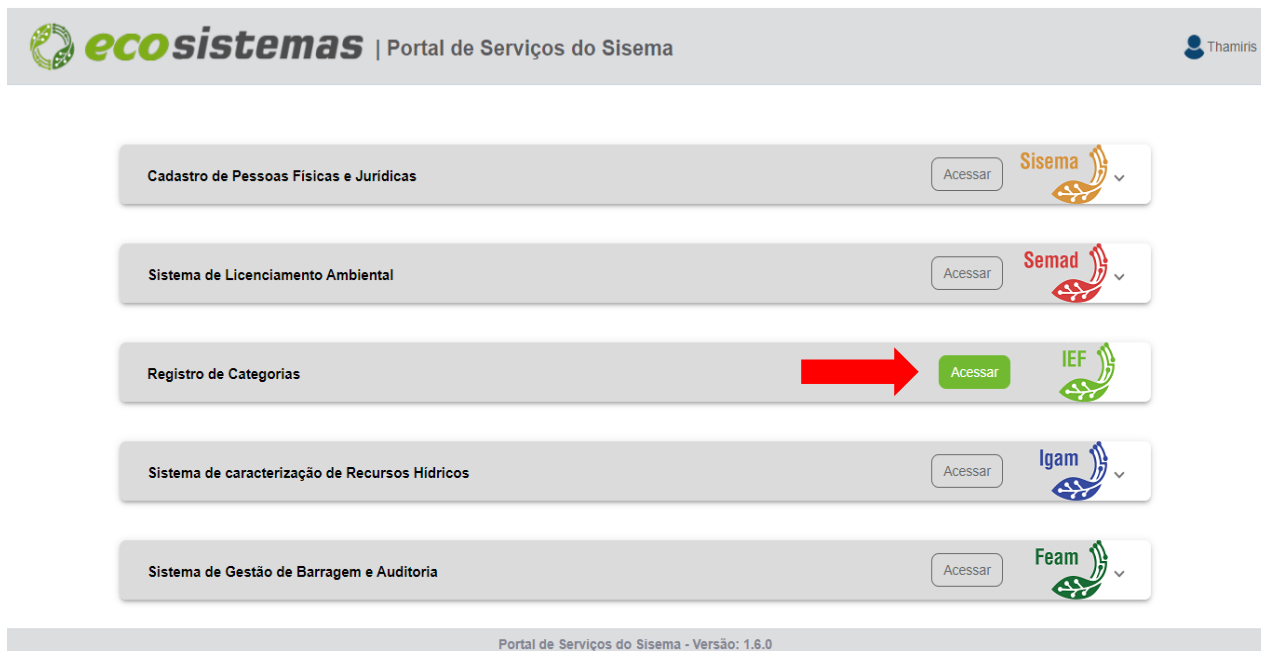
ecosistemas | Portal de Serviços do Sisema

Thamiris

Cadastro de Pessoas Físicas e Jurídicas
Acessar
Sisema

Sistema de Licenciamento Ambiental
Acessar
Semad

Registro de Categorias
Acessar
IEF

Sistema de caracterização de Recursos Hídricos
Acessar
Igam

Sistema de Gestão de Barragem e Auditoria
Acessar
Feam

Portal de Serviços do Sisema - Versão: 1.6.0